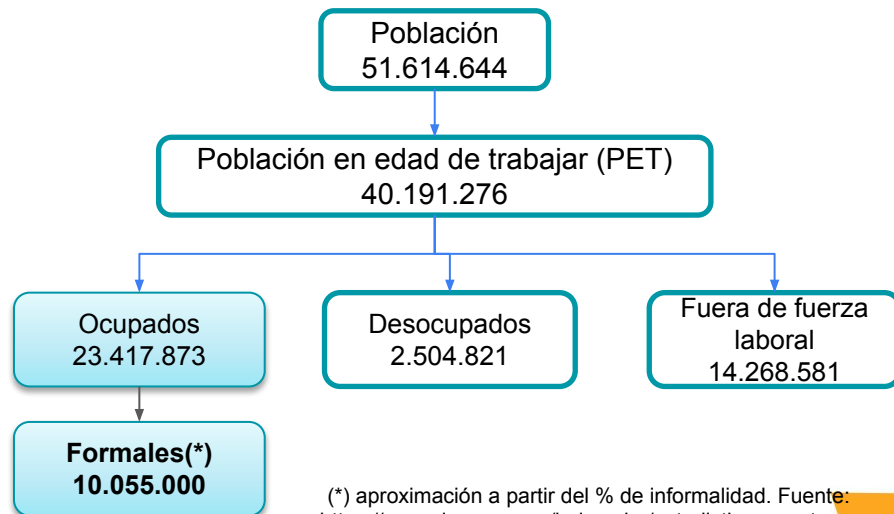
Población
51.614.644

Población en edad de trabajar (PET)
40.191.276

Ocupados
23.417.873

Desocupados
2.504.821

Fuera de fuerza laboral
14.268.581

**Formales(*)**
**10.055.000**

(*) aproximación a partir del % de informalidad. Fuente:
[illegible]